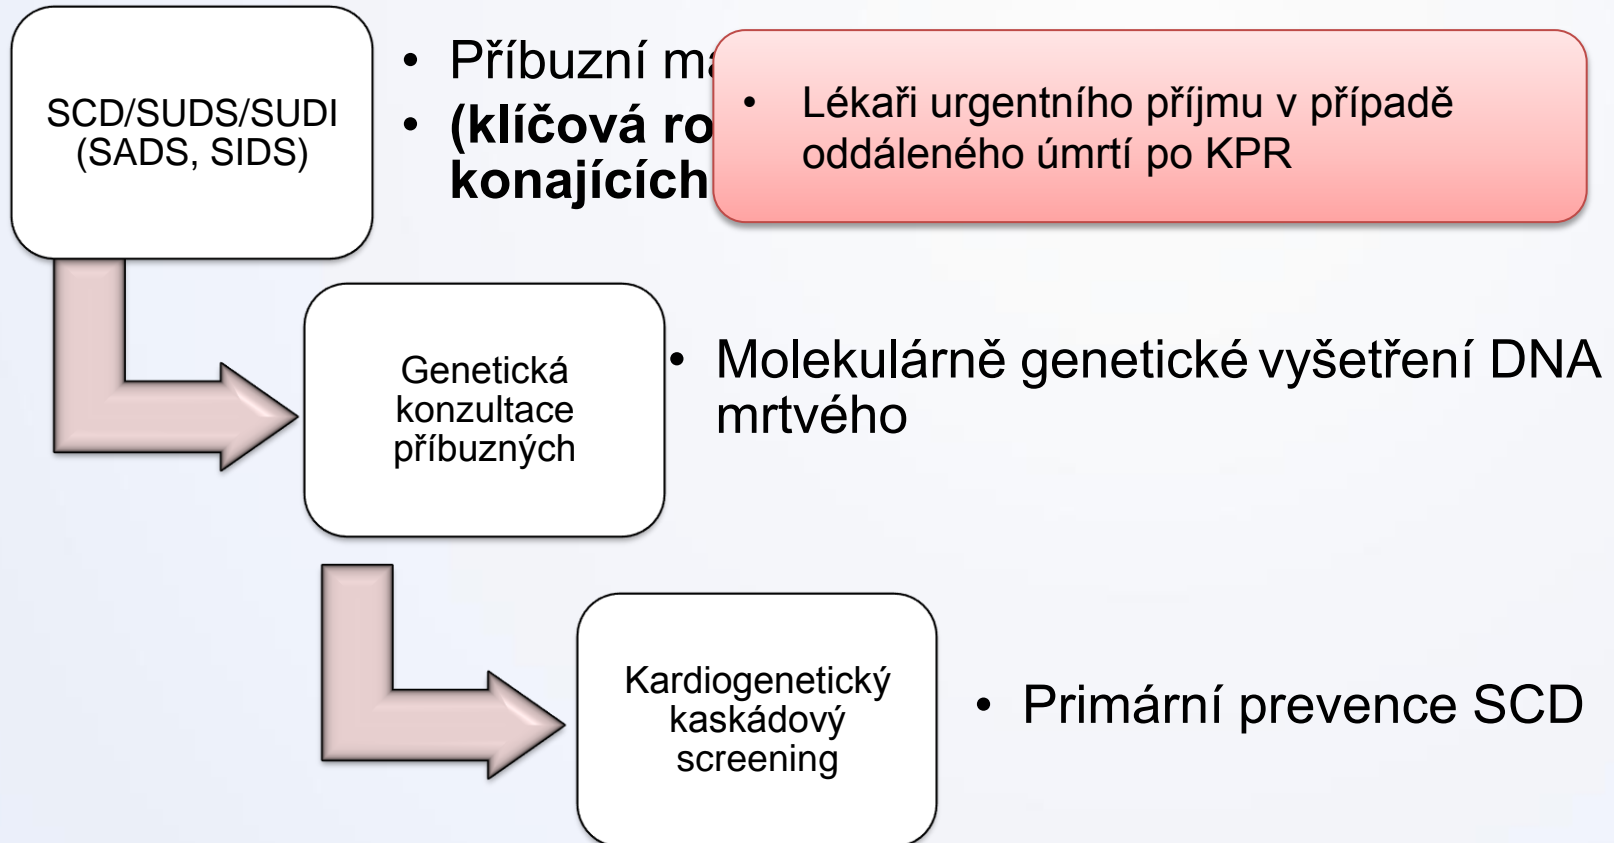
SCD/SUDS/SUDI (SADS, SIDS)

• Příbuzní ma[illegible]
• (klíčová ro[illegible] konajících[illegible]

• Lékaři urgentního příjmu v případě oddáleného úmrtí po KPR

Genetická konzultace příbuzných

• Molekulárně genetické vyšetření DNA mrtvého

Kardiogenetický kaskádový screening

• Primární prevence SCD